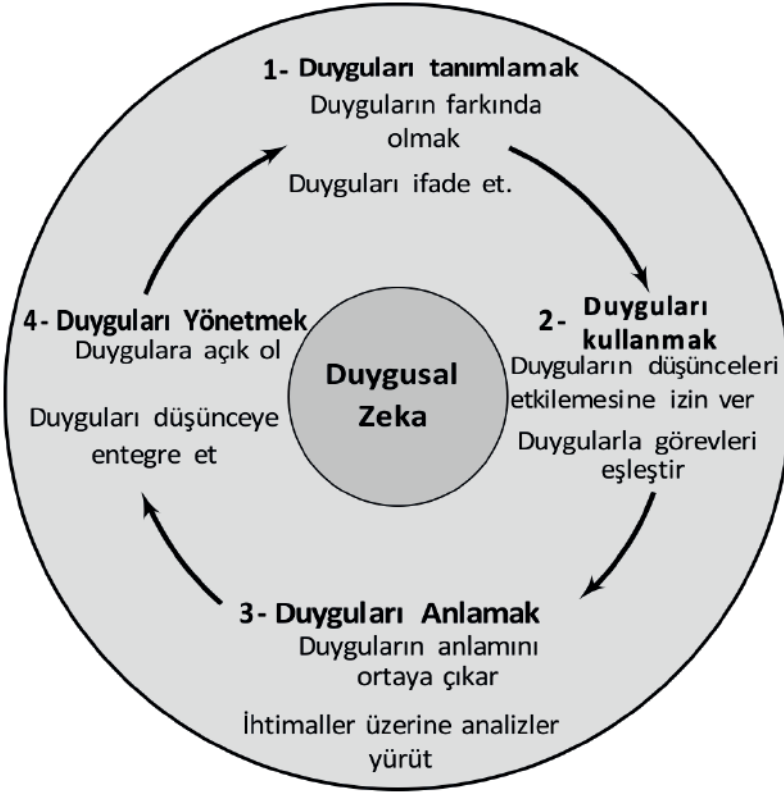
1- Duyguları tanımlamak
Duyguların farkında olmak

Duyguları ifade et.

2- Duyguları kullanmak
Duyguların düşünceleri etkilemesine izin ver

Duygularla görevleri eşleştir

3- Duyguları Anlamak
Duyguların anlamını ortaya çıkar

İhtimaller üzerine analizler yürüt

4- Duyguları Yönetmek
Duygulara açık ol

Duyguları düşünceye entegre et

Duygusal Zeka